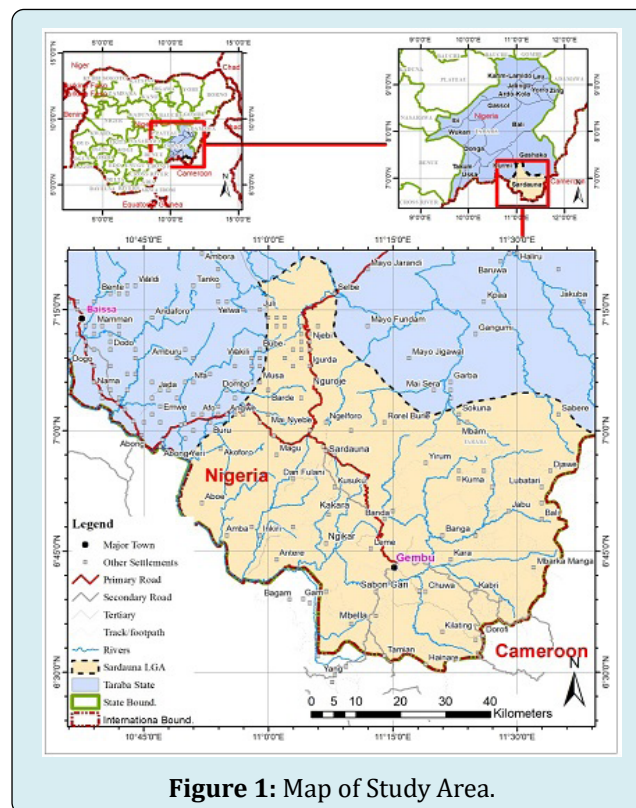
5°0'0"E 10°0'0"E 15°0'0"E

Niger

Chad

Benin

Cameroon

Equatorial Guinea

5°0'0"E 10°0'0"E 15°0'0"E

9°0'0"E 10°0'0"E 11°0'0"E 12°0'0"E

PLATEAU

Karim-Lamido

Lau

Jalingo

Ardo-Kola

Yorro

Zing

Gassol

Nigeria

Ibi

Bali

Wukari

Donga

Gashaka

Takum

Ussa

Kurmi

Sardauna

Cameroon

9°0'0"E 10°0'0"E 11°0'0"E 12°0'0"E

10°45'0"E 11°0'0"E 11°15'0"E 11°30'0"E

7°15'0"N

7°0'0"N

6°45'0"N

6°30'0"N

Ambora

Mayo Jarandi

Hallru

Tanko

Baruwa

Waldi

Selbe

Jakuba

Bente

Juli

Kpasa

Yelwa

Baissa

Mamman

Andaforu

Njebi

Mayo Fundam

Gangumi

Dodo

Bube

Igurda

Mayo Jigawal

Amburu

Wakili

Nguroje

Dogo

Musa

Mai Sera

Garba

Nama

Jada

Nta

Dombo

Barde

Emwe

Ato

Anguwa

Mai Nyebe

Ngelforo

Ronel Bune

Sokuna

Sabere

Abong

Buru

Mbam

Abong-Wari

Akoforo

Sardauna

Yirum

Djawe

Nigeria

Magu

Dan Fulani

Lubatari

Kusuku

Kuma

Abwe

Jabu

Bali

Kakara

Banda

Amba

Inkiri

Banga

Ngikar

Deme

Ambere

Kara

Mbarka Manga

Gembu

Sabon Gari

Chuwa

Kabri

Bagam

Gam

Mbella

Klating

Doroti

Tamlan

Hainare

Cameroon

Yang

Legend

Major Town

Other Settlements

Primary Road

Secondary Road

Tertiary

Track/footpath

Rivers

Sardauna LGA

Taraba State

State Bound.

Internationa Bound.

0 5 10 20 30 40 Kilometers

N

10°45'0"E 11°0'0"E 11°15'0"E 11°30'0"E

Figure 1: Map of Study Area.